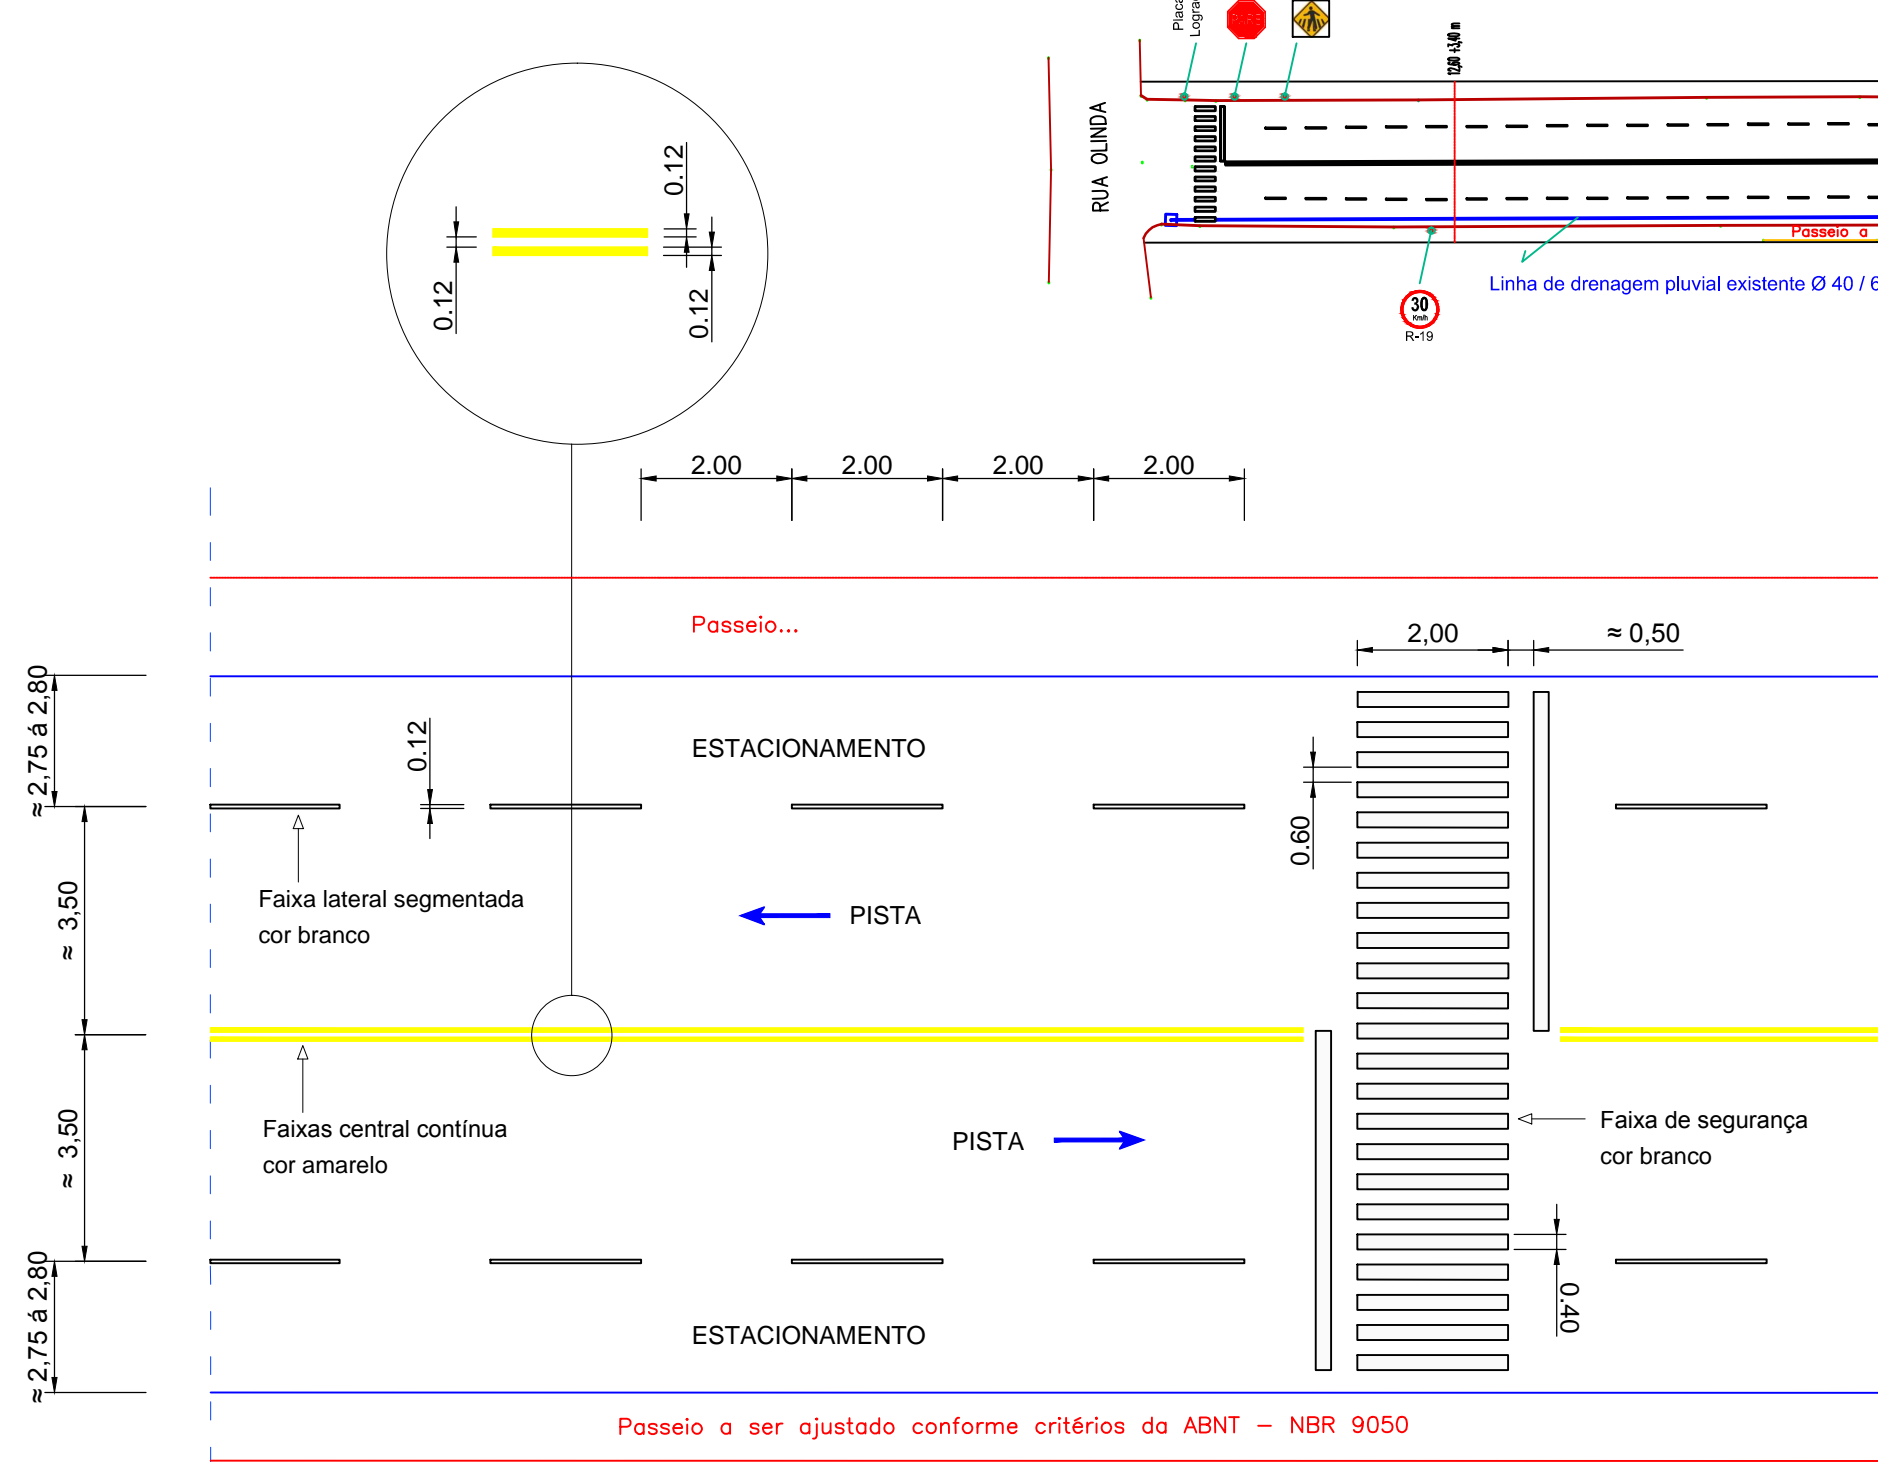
Placa Logra

RUA OLINDA

12,60 ±3,40 m

Passeio a

Linha de drenagem pluvial existente Ø 40 / 6

30 Km/h

R-19

0.12

0.12

0.12

2.00 2.00 2.00 2.00

Passeio...

2,00 ≈ 0,50

≈ 2,75 à 2,80

ESTACIONAMENTO

0.12

0.60

Faixa lateral segmentada cor branco

PISTA

≈ 3,50

≈ 3,50

Faixas central contínua cor amarelo

PISTA

Faixa de segurança cor branco

0.40

≈ 2,75 à 2,80

ESTACIONAMENTO

Passeio a ser ajustado conforme critérios da ABNT – NBR 9050